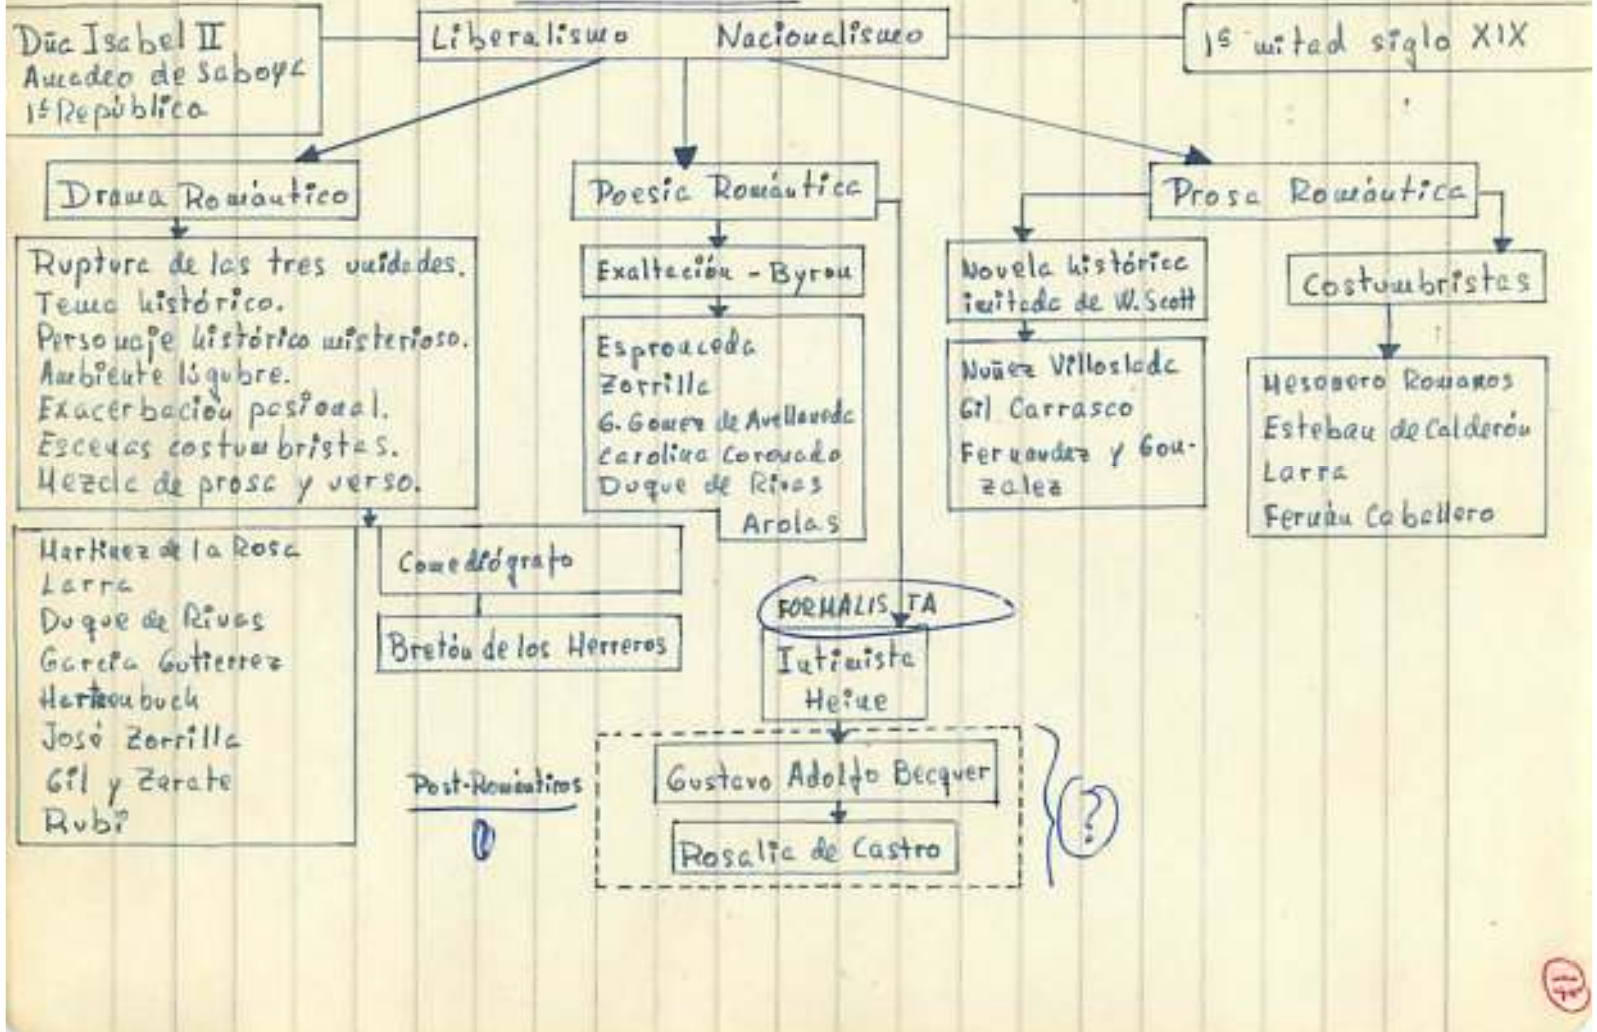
Dūc Isabel II
Amadeo de Saboya
1ª República

Liberalismo Nacionalismo

1ª mitad siglo XIX

Drama Romántico

Ruptura de las tres unidades.
Tema histórico.
Personaje histórico misterioso.
Ambiente lúgubre.
Exacerbación pasional.
Escenas costumbristas.
Mezcla de prosa y verso.

Martínez de la Rosa
Larra
Duque de Rivas
García Gutiérrez
Hartzenbuch
José Zorrilla
Gil y Zarate
Rubí

Comediógrafo

Bretón de los Herreros

Poesía Romántica

Exaltación - Byron

Espronceda
Zorrilla
G. Gómez de Avellaneda
Carolina Coronado
Duque de Rivas
Arolas

FORMALISTA

Intimista
Heine

Post-Románticos

Gustavo Adolfo Becquer

Rosalía de Castro

?

Prosa Romántica

Novela histórica imitada de W. Scott

Nuñez Villoslada
Gil Carrasco
Fernandez y Gonzalez

Costumbristas

Mesonero Romanos
Estebau de Calderón
Larra
Fernán Caballero